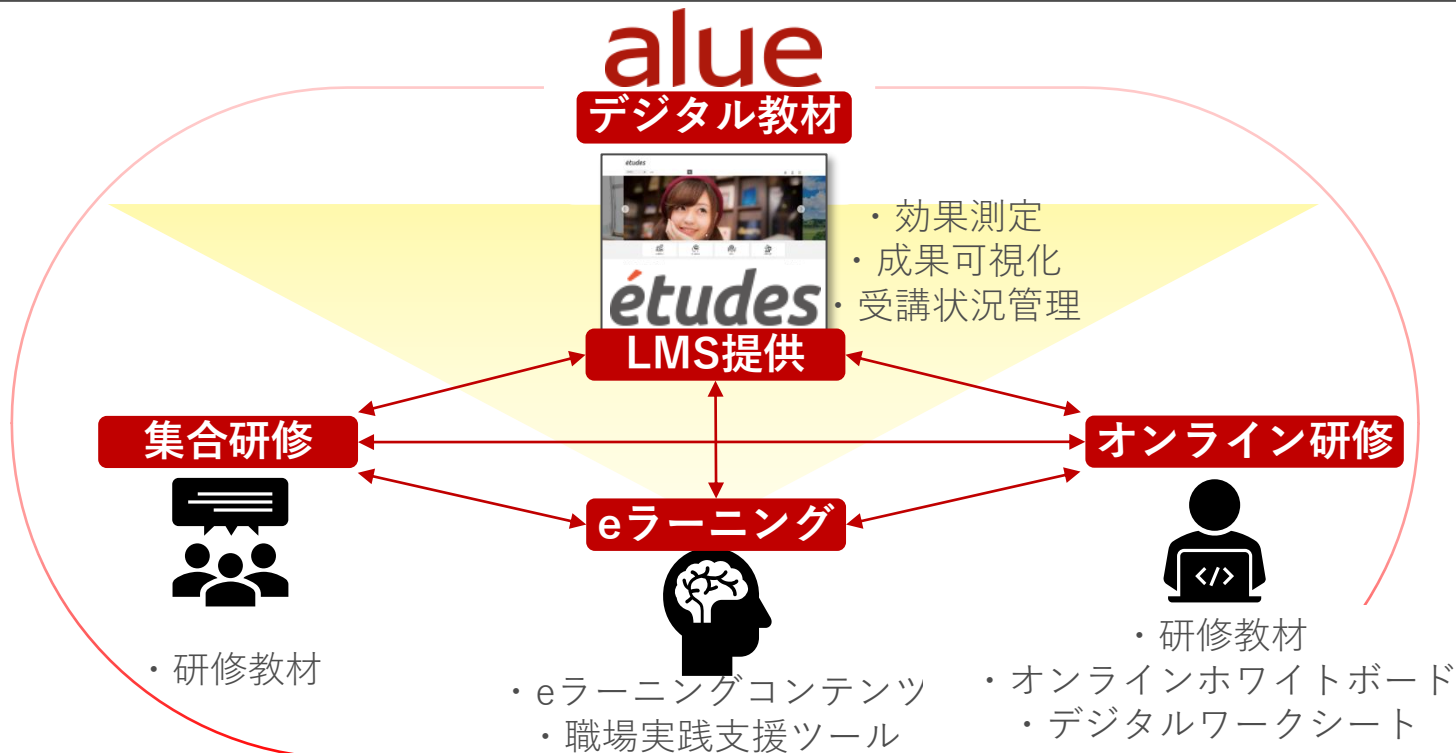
alue
デジタル教材

études

études

・効果測定
・成果可視化
・受講状況管理

LMS提供

集合研修

オンライン研修

eラーニング

・研修教材

・eラーニングコンテンツ
・職場実践支援ツール

・研修教材
・オンラインホワイトボード
・デジタルワークシート